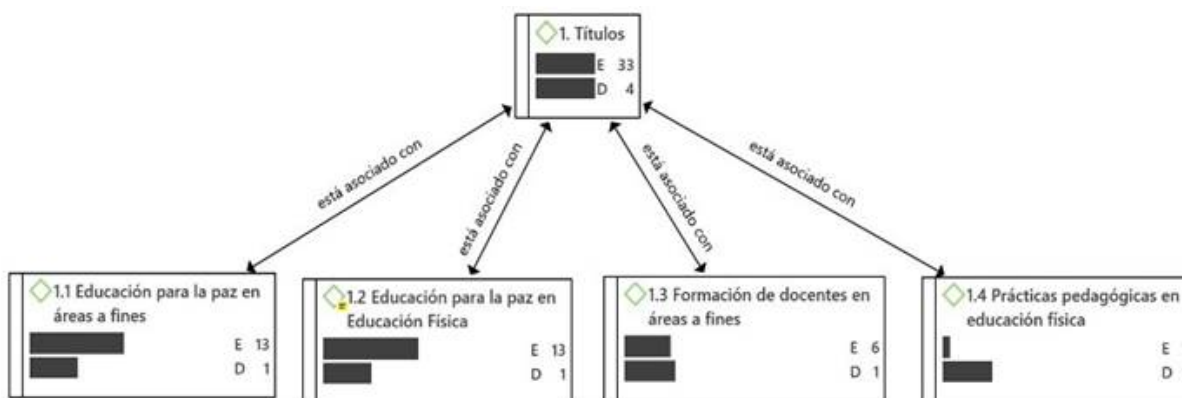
1. Títulos
E 33
D 4

está asociado con
está asociado con
está asociado con
está asociado con

1.1 Educación para la paz en áreas a fines
E 13
D 1

1.2 Educación para la paz en Educación Física
E 13
D 1

1.3 Formación de docentes en áreas a fines
E 6
D 1

1.4 Prácticas pedagógicas en educación física
E
D